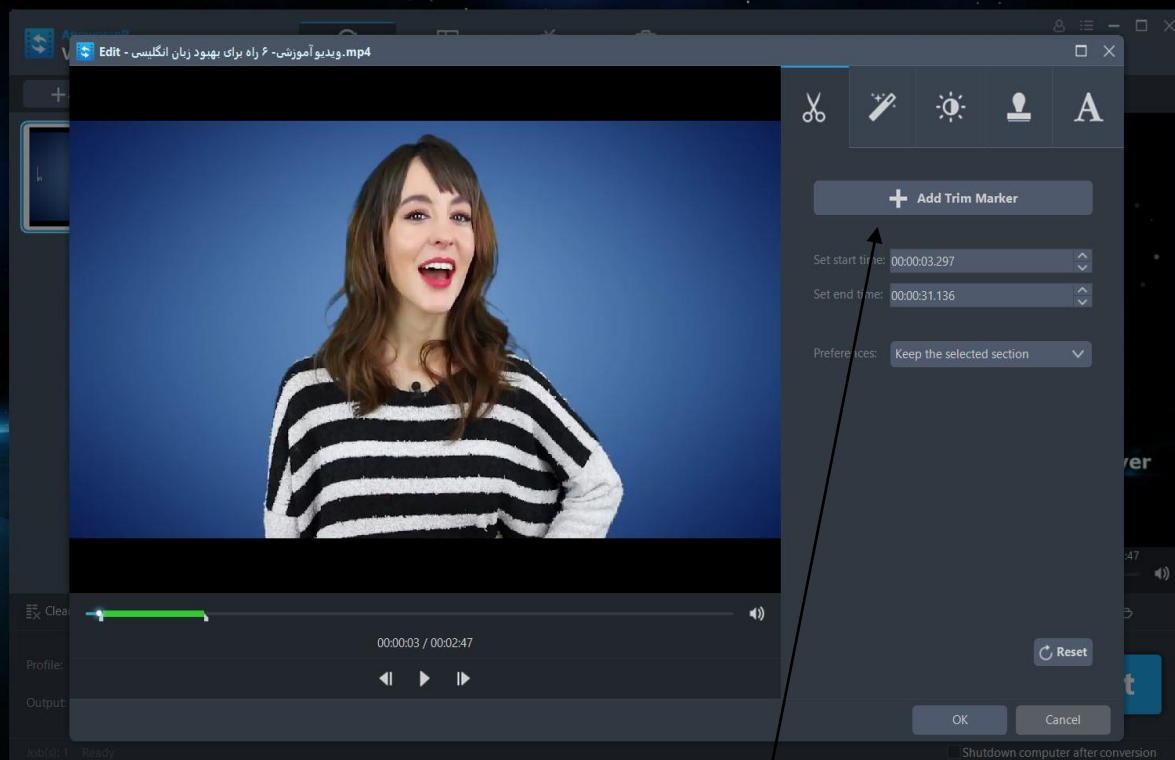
Edit - ویدیو آموزشی- ۶ راه برای بهبود زبان انگلیسی.mp4

Add Trim Marker

Set start time: 00:00:03.297

Set end time: 00:00:31.136

Preferences: Keep the selected section

00:00:03 / 00:02:47

Reset

OK

Cancel

Clea

Profile:

Output:

Job(s): 1 Ready

Shutdown computer after conversion

ver

t